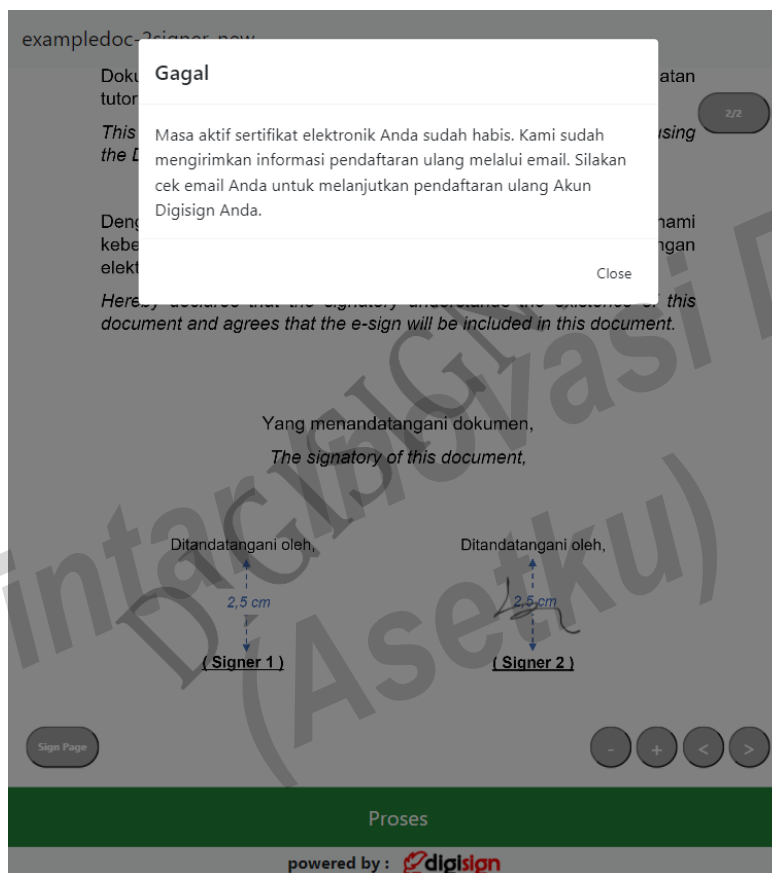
exampledoc-2signer-new

Doku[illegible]atan tutor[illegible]

This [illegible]using the D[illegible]

Deng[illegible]nami kebe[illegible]ngan elekt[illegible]

Hereby declares that the signatory understands the existence of this document and agrees that the e-sign will be included in this document.

2/2

Gagal

Masa aktif sertifikat elektronik Anda sudah habis. Kami sudah mengirimkan informasi pendaftaran ulang melalui email. Silakan cek email Anda untuk melanjutkan pendaftaran ulang Akun Digisign Anda.

Close

Yang menandatangani dokumen,
The signatory of this document,

Ditandatangani oleh,

2,5 cm

( Signer 1 )

Ditandatangani oleh,

2,5 cm

( Signer 2 )

Sign Page

-

+

<

>

Proses

powered by : digisign

intan (Inovasi Digital) (Asetku)